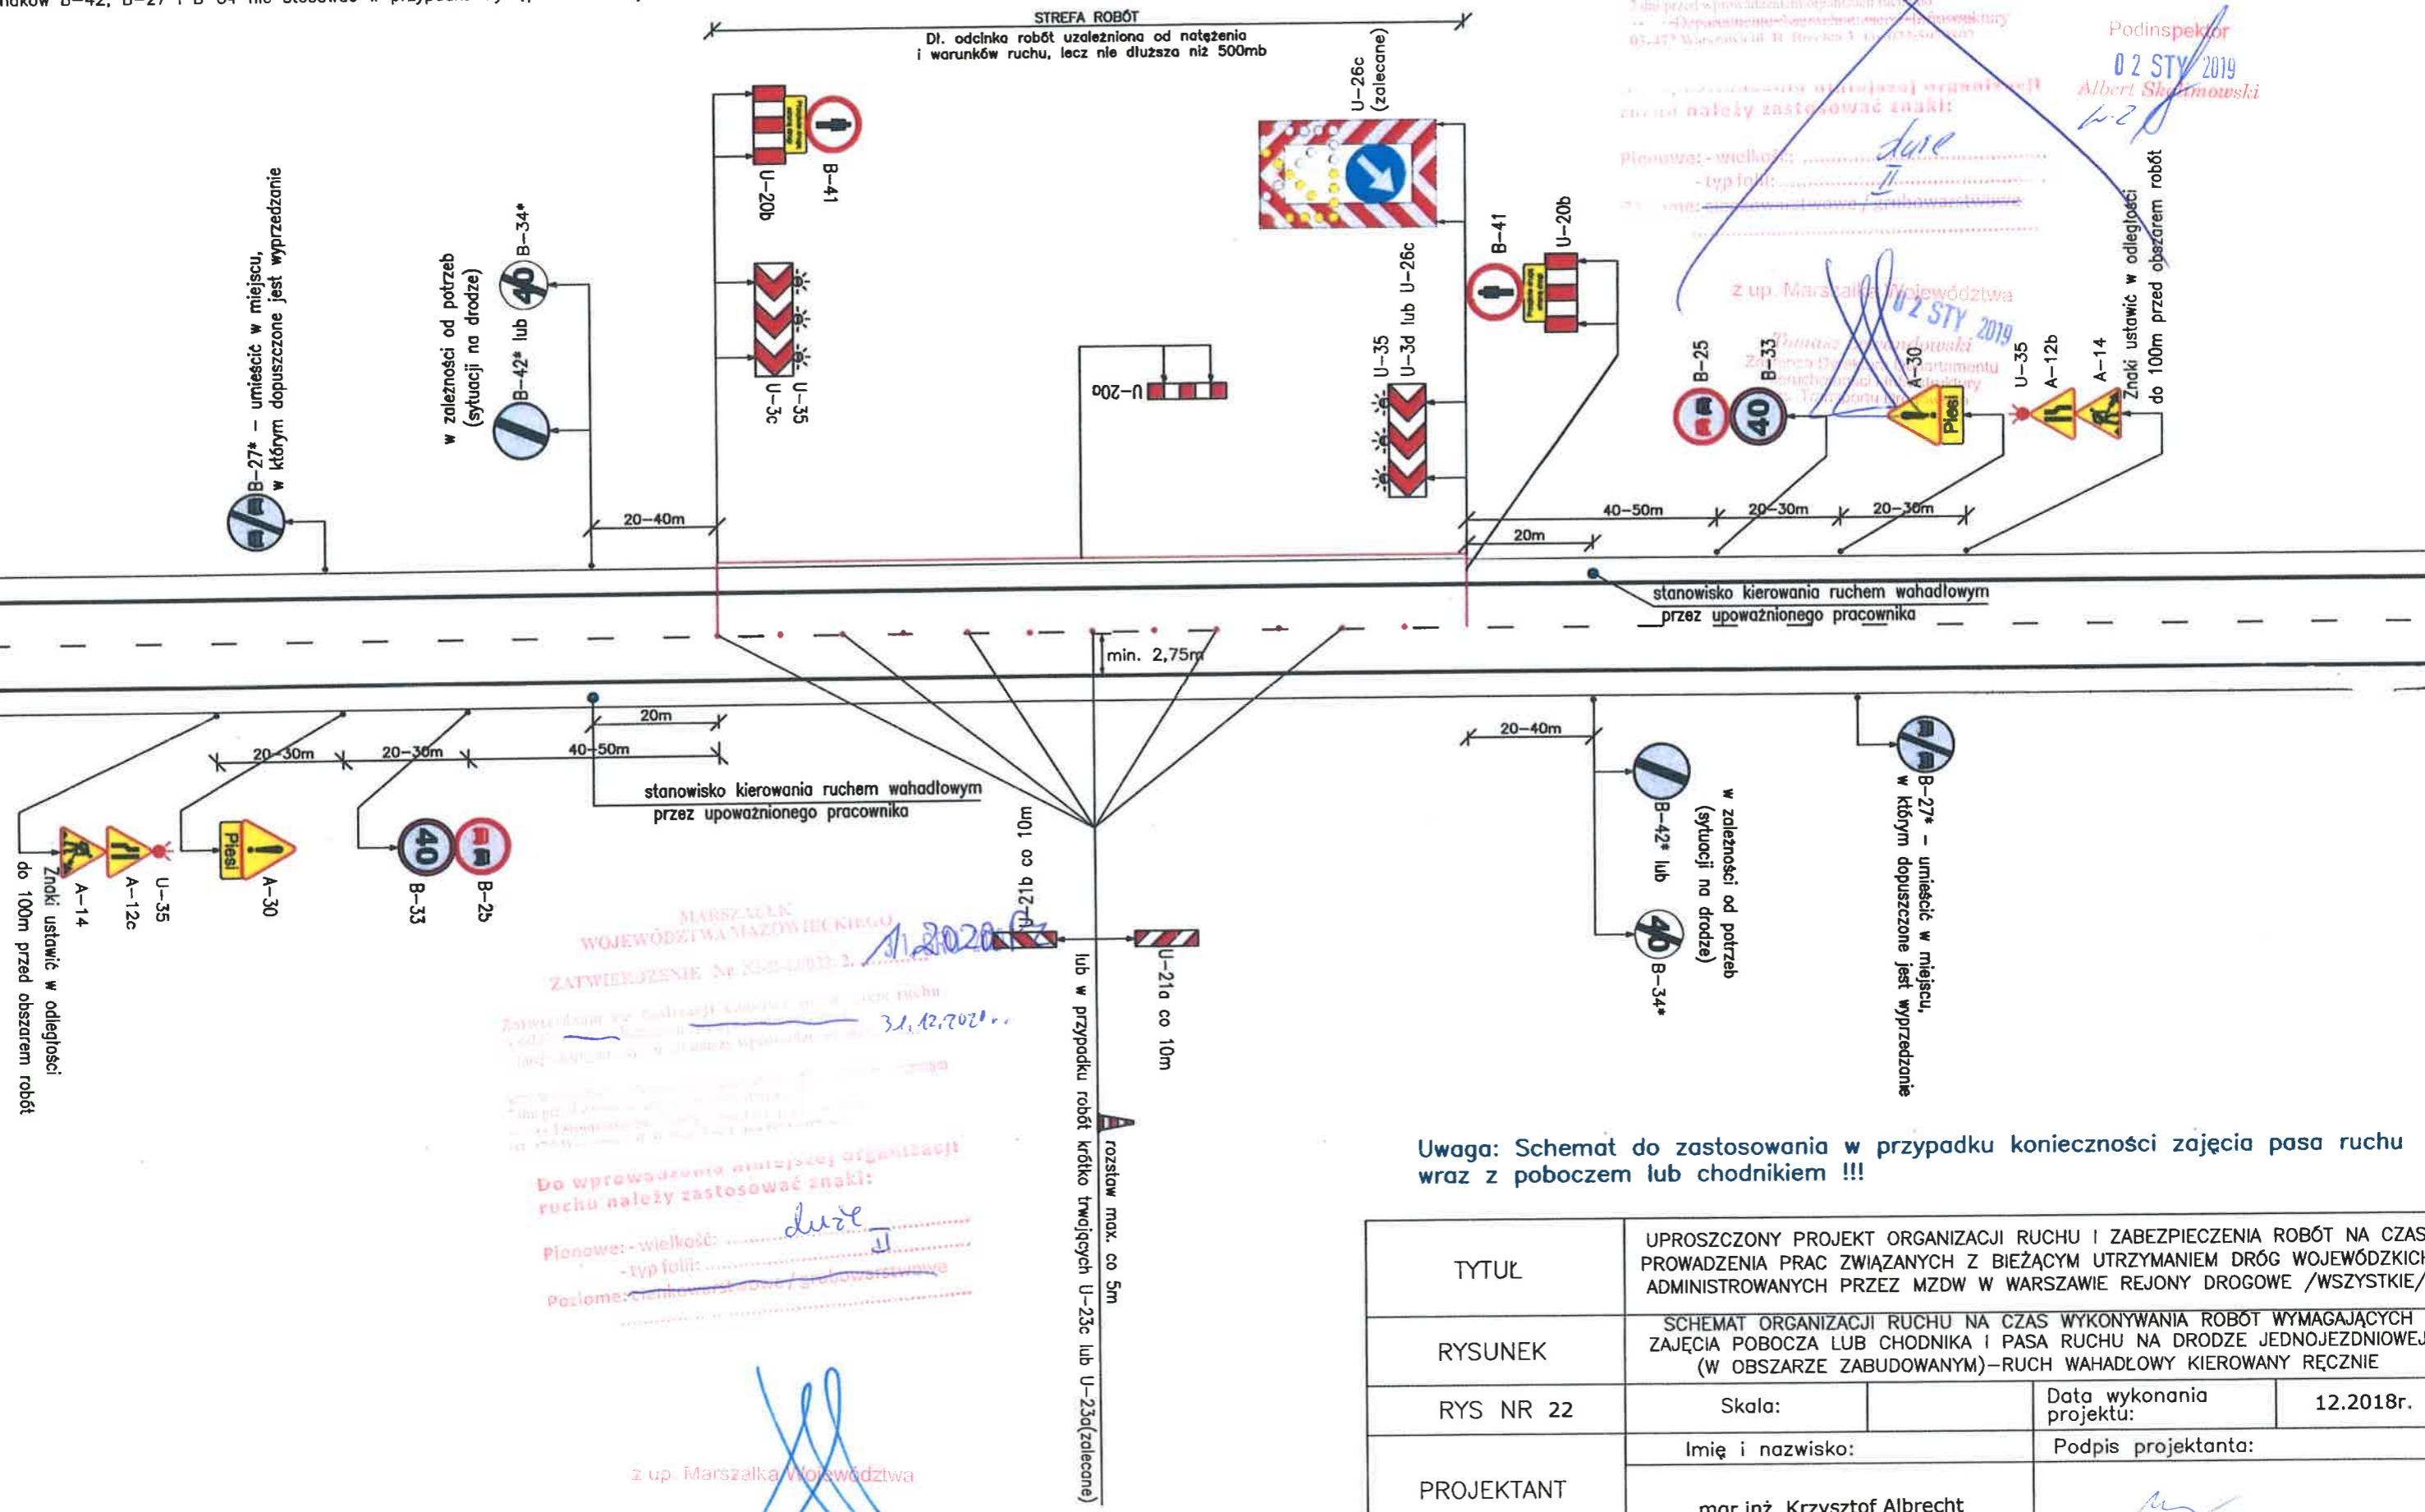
STREFA ROBÓT
Dł. odcinka robót uzależniona od natężenia i warunków ruchu, lecz nie dłuższa niż 500mb

U-26c (zalecane)
U-20b
B-41
U-3c
U-35
U-20a
B-41
U-20b
U-35
U-3d lub U-26c

B-27* – umieścić w miejscu, w którym dopuszczone jest wyprzedzanie
w zależności od potrzeb (sytuacji na drodze)
B-42* lub B-34*

20-40m
40-50m
20-30m
20-30m
20m

B-25
B-33
A-30
U-35
A-12b
A-14
Znaki ustawić w odległości do 100m przed obszarem robót
Piesi

stanowisko kierowania ruchem wahadłowym przez upoważnionego pracownika
min. 2,75m

20m
20-30m
20-30m
40-50m
stanowisko kierowania ruchem wahadłowym przez upoważnionego pracownika

A-14
A-12c
U-35
A-30
B-33
B-25
Znaki ustawić w odległości do 100m przed obszarem robót
Piesi

U-21b co 10m
U-21a co 10m
lub w przypadku robót krótko trwających U-23c lub U-23a(zalecane)
rozstaw max. co 5m

20-40m
B-42* lub B-34*
w zależności od potrzeb (sytuacji na drodze)
B-27* – umieścić w miejscu, w którym dopuszczone jest wyprzedzanie

Podinspektor
02 STY 2019
Albert Skrzynowski
Do wprowadzenia niniejszej organizacji ruchu należy zastosować znaki:
Pionowe: - wielkość: duże
- typ folii: II
Poziome: cienkowarstwowe / grubowarstwowe
z up. Marszałka Województwa
02 STY 2019
Tomasz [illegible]
Zastępca Dyrektora Departamentu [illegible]

MARSZAŁEK WOJEWÓDZTWA MAZOWIECKIEGO
ZATWIERDZENIE Nr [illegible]
31.12.2020
31.12.2020
Do wprowadzenia niniejszej organizacji ruchu należy zastosować znaki:
Pionowe: - wielkość: duże
- typ folii: II
Poziome: cienkowarstwowe / grubowarstwowe
z up. Marszałka Województwa

Uwaga: Schemat do zastosowania w przypadku konieczności zajęcia pasa ruchu wraz z poboczem lub chodnikiem !!!

| TYTUŁ | UPROSZCZONY PROJEKT ORGANIZACJI RUCHU I ZABEZPIECZENIA ROBÓT NA CZAS PROWADZENIA PRAC ZWIĄZANYCH Z BIEŻĄCYM UTRZYMANIEM DRÓG WOJEWÓDZKICH ADMINISTROWANYCH PRZEZ MZDW W WARSZAWIE REJONY DROGOWE /WSZYSTKIE/ | | | |
|---|---|---|---|---|
| RYSUNEK | SCHEMAT ORGANIZACJI RUCHU NA CZAS WYKONYWANIA ROBÓT WYMAGAJĄCYCH ZAJĘCIA POBOCZA LUB CHODNIKA I PASA RUCHU NA DRODZE JEDNOJEZDNIOWEJ (W OBSZARZE ZABUDOWANYM)–RUCH WAHADŁOWY KIEROWANY RĘCZNIE | | | |
| RYS NR 22 | Skala: | | Data wykonania projektu: | 12.2018r. |
| PROJEKTANT | Imię i nazwisko: mgr inż. Krzysztof Albrecht | | Podpis projektanta: | |